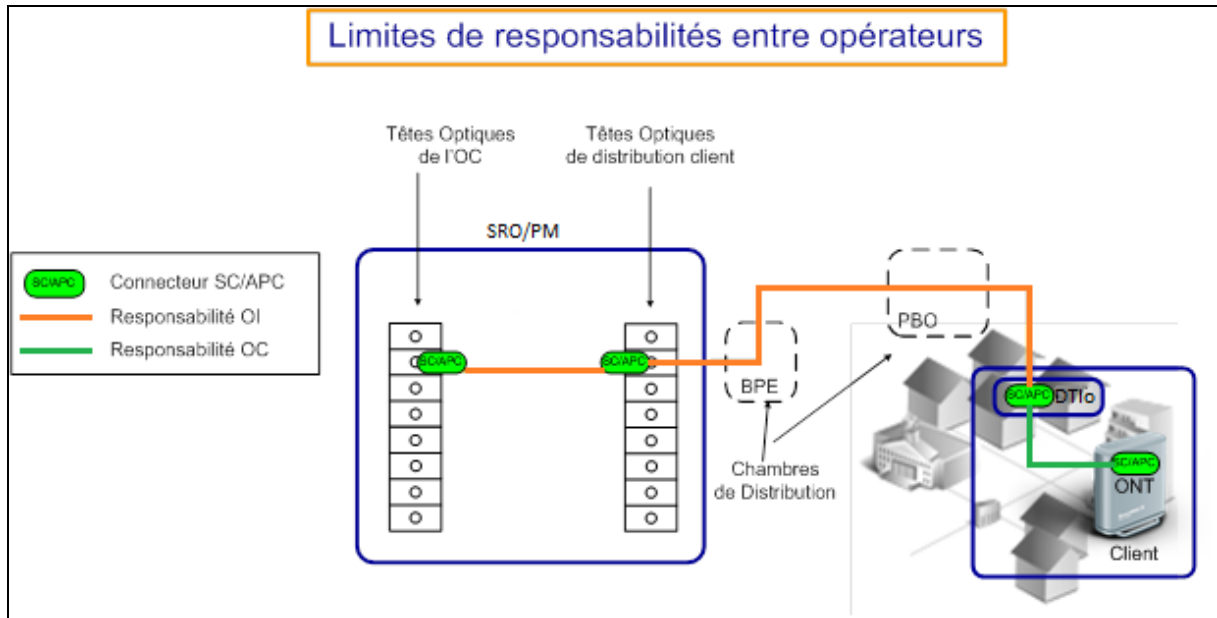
Limites de responsabilités entre opérateurs

Têtes Optiques de l'OC

Têtes Optiques de distribution client

SRO/PM

SC/APC Connecteur SC/APC

Responsabilité OI

Responsabilité OC

SC/APC

SC/APC

BPE

PBO

SC/APC DTIo

SC/APC

ONT

Chambres de Distribution

Client